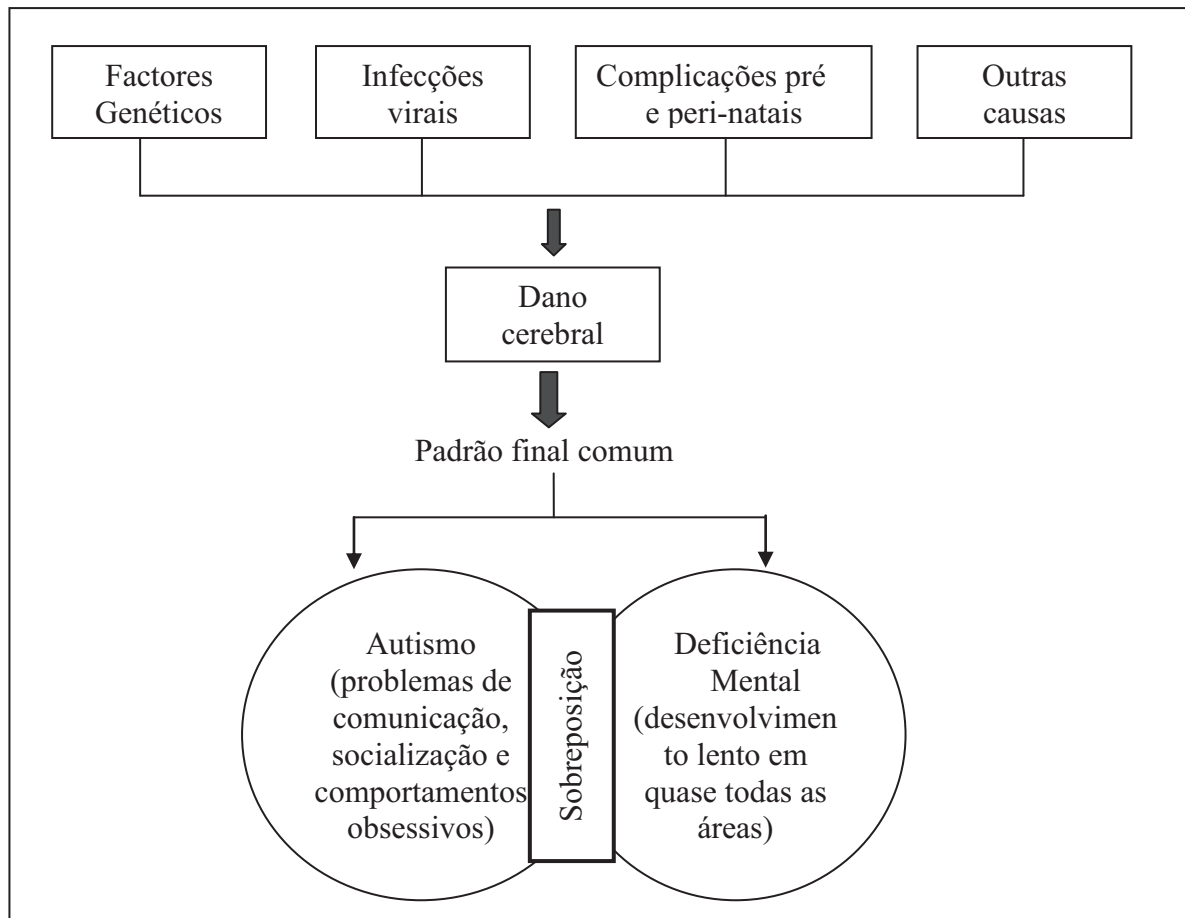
Factores Genéticos

Infecções virais

Complicações pré e peri-natais

Outras causas

Dano cerebral

Padrão final comum

Autismo (problemas de comunicação, socialização e comportamentos obsessivos)

Sobreposição

Deficiência Mental (desenvolvimento lento em quase todas as áreas)